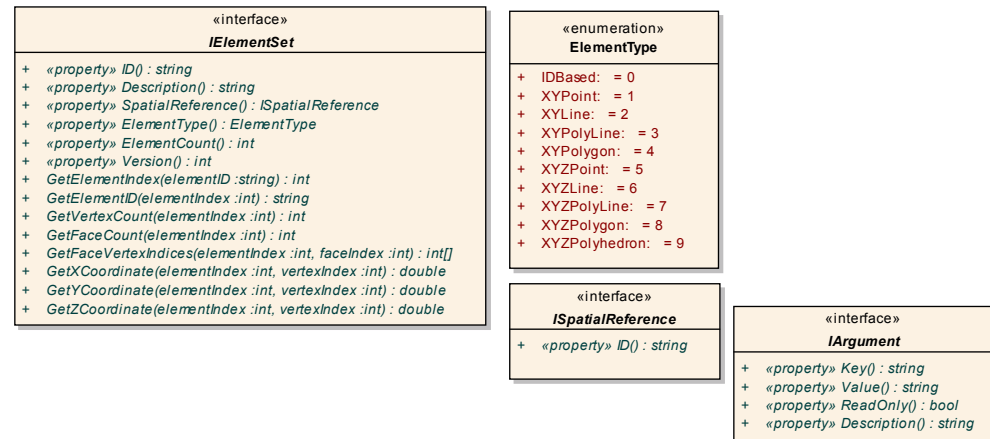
«interface»
IElementSet

+ «property» ID() : string
+ «property» Description() : string
+ «property» SpatialReference() : ISpatialReference
+ «property» ElementType() : ElementType
+ «property» ElementCount() : int
+ «property» Version() : int
+ GetElementIndex(elementID :string) : int
+ GetElementID(elementIndex :int) : string
+ GetVertexCount(elementIndex :int) : int
+ GetFaceCount(elementIndex :int) : int
+ GetFaceVertexIndices(elementIndex :int, faceIndex :int) : int[]
+ GetXCoordinate(elementIndex :int, vertexIndex :int) : double
+ GetYCoordinate(elementIndex :int, vertexIndex :int) : double
+ GetZCoordinate(elementIndex :int, vertexIndex :int) : double

«enumeration»
ElementType

+ IDBased: = 0
+ XYPoint: = 1
+ XYLine: = 2
+ XYPolyLine: = 3
+ XYPolygon: = 4
+ XYZPoint: = 5
+ XYZLine: = 6
+ XYZPolyLine: = 7
+ XYZPolygon: = 8
+ XYZPolyhedron: = 9

«interface»
ISpatialReference

+ «property» ID() : string

«interface»
IArgument

+ «property» Key() : string
+ «property» Value() : string
+ «property» ReadOnly() : bool
+ «property» Description() : string